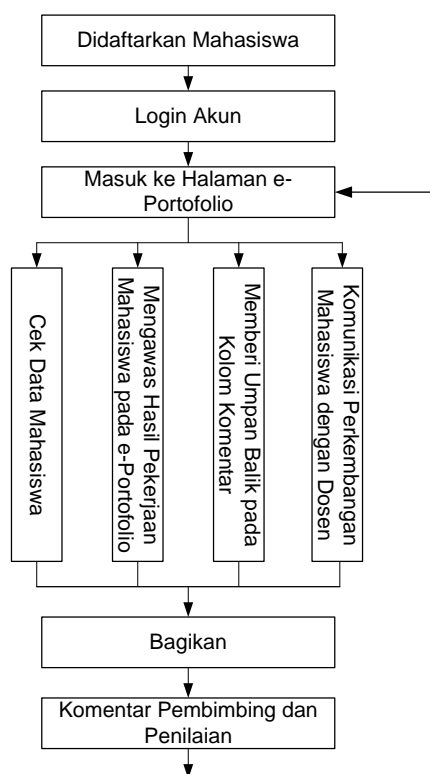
Didaftarkan Mahasiswa

Login Akun

Masuk ke Halaman e-Portofolio

Cek Data Mahasiswa

Mengawas Hasil Pekerjaan Mahasiswa pada e-Portofolio

Memberi Umpan Balik pada Kolom Komentar

Komunikasi Perkembangan Mahasiswa dengan Dosen

Bagikan

Komentar Pembimbing dan Penilaian